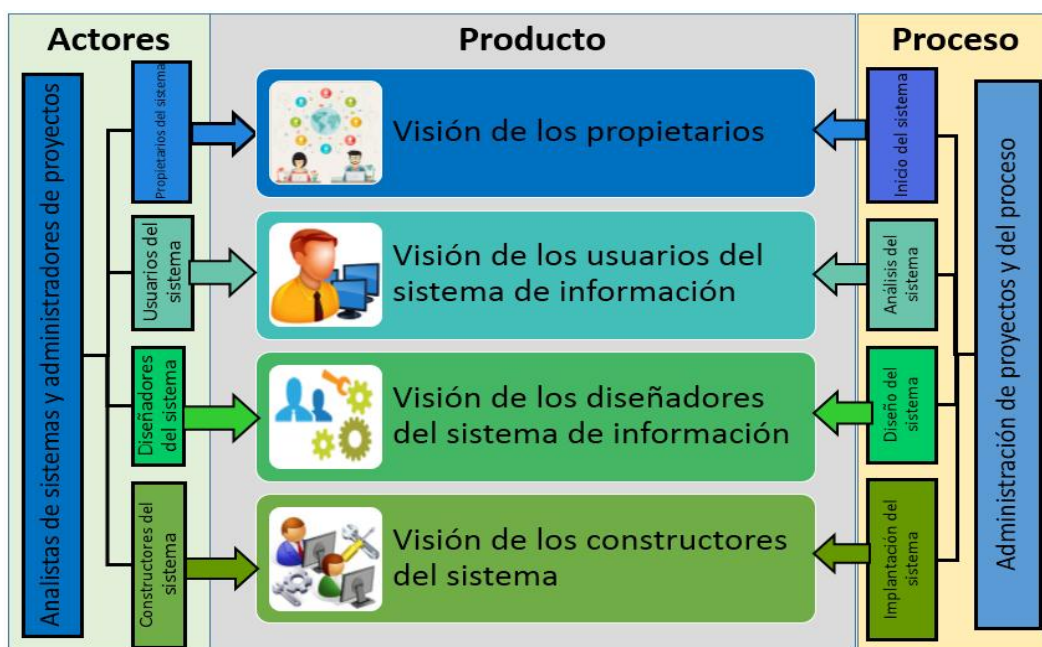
Actores

Analistas de sistemas y administradores de proyectos

Propietarios del sistema

Usuarios del sistema

Diseñadores del sistema

Constructores del sistema

Producto

Visión de los propietarios

Visión de los usuarios del sistema de información

Visión de los diseñadores del sistema de información

Visión de los constructores del sistema

Proceso

Inicio del sistema

Análisis del sistema

Diseño del sistema

Implantación del sistema

Administración de proyectos y del proceso